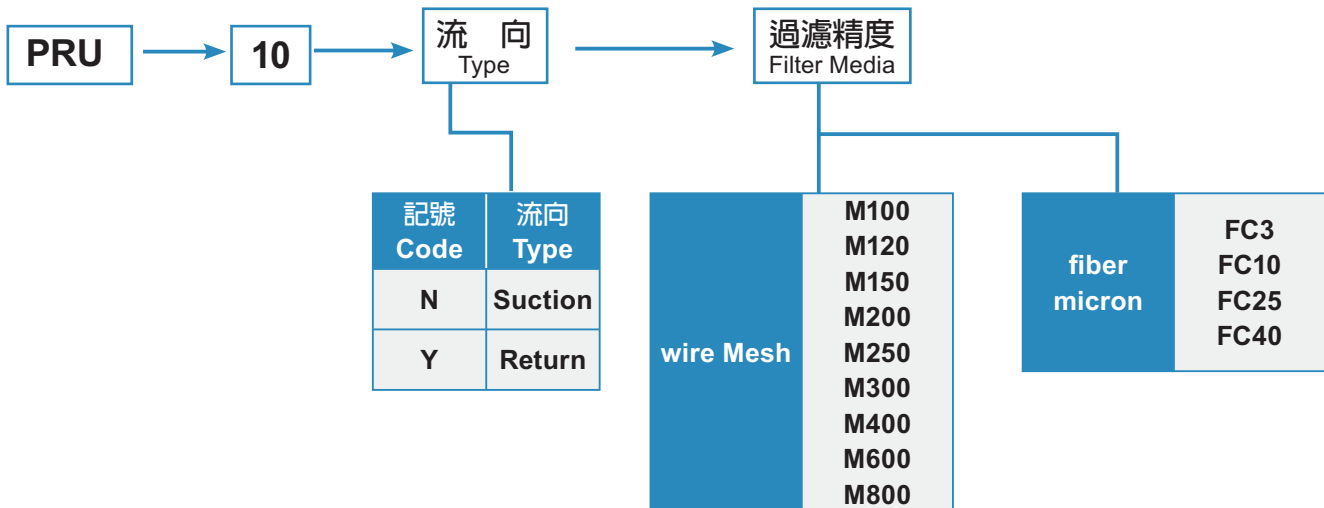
PRU

10

流 向
Type

過濾精度
Filter Media

| 記號 Code | 流向 Type |
|---|---|
| N | Suction |
| Y | Return |

| wire Mesh | M100 M120 M150 M200 M250 M300 M400 M600 M800 |
|---|---|

| fiber micron | FC3 FC10 FC25 FC40 |
|---|---|